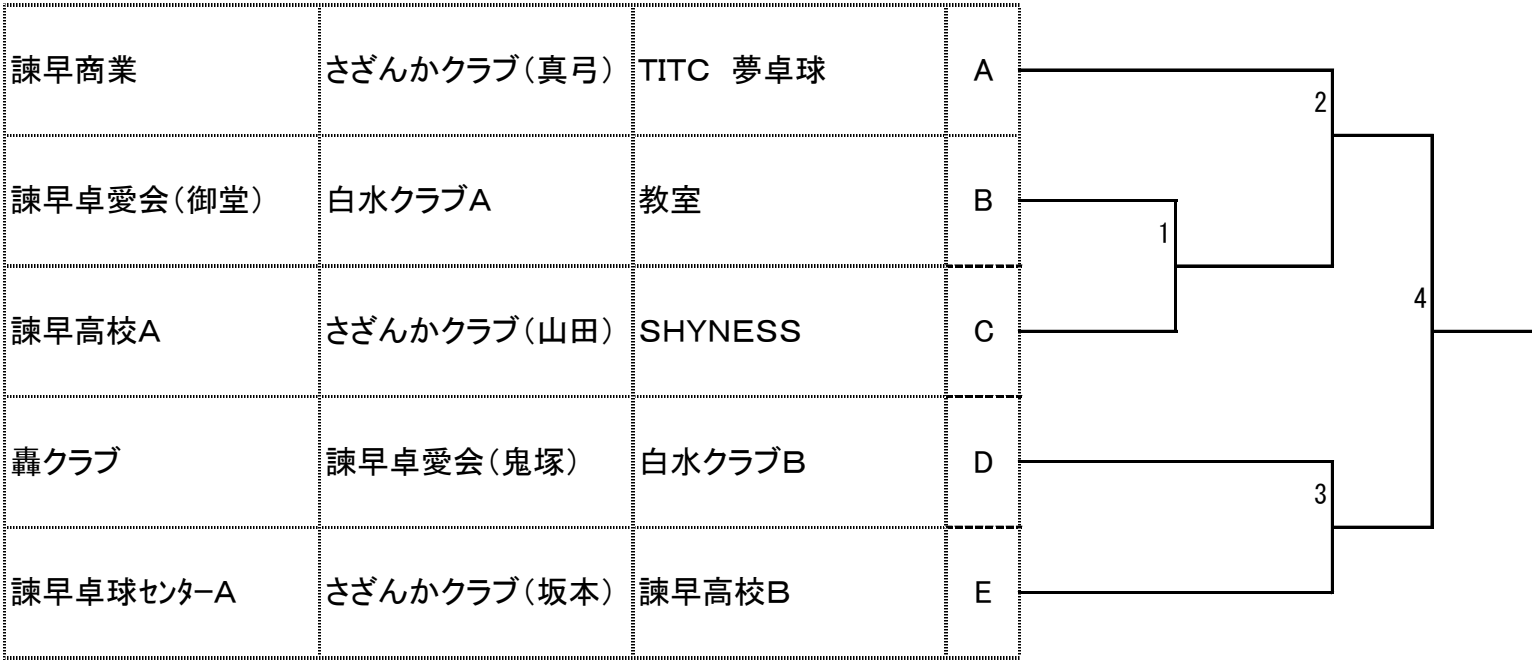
| | | | |
|---|---|---|---|
| 諫早商業 | さざんかクラブ(真弓) | TITC　夢卓球 | A |
| 諫早卓愛会(御堂) | 白水クラブA | 教室 | B |
| 諫早高校A | さざんかクラブ(山田) | SHYNESS | C |
| 轟クラブ | 諫早卓愛会(鬼塚) | 白水クラブB | D |
| 諫早卓球ｾﾝﾀｰA | さざんかクラブ(坂本) | 諫早高校B | E |

2
1
4
3